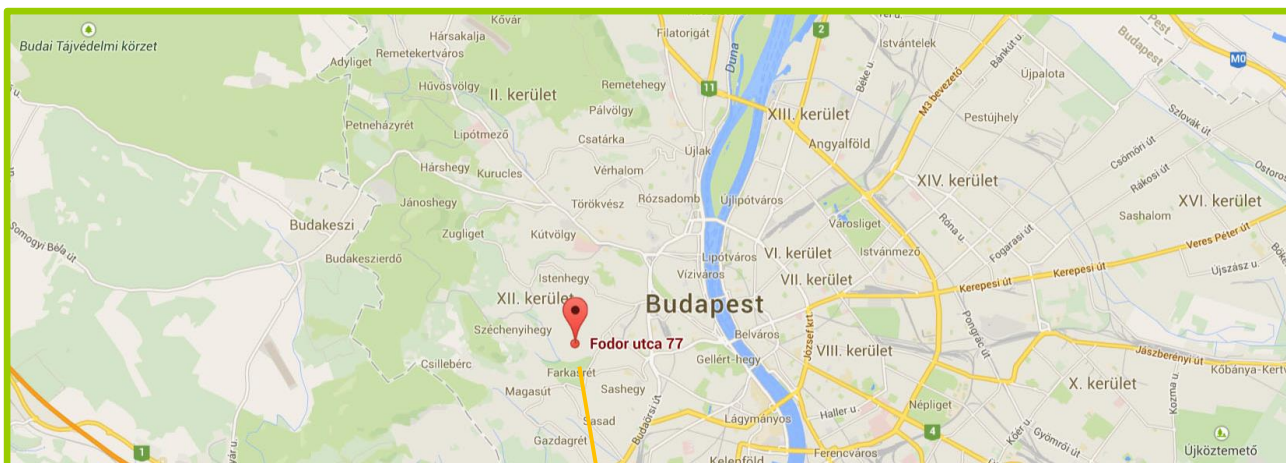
Budai Tájvédelmi körzet
Kővár
Hársakalja
Filatorigát
Remetekertváros
Adyliget
Hűvösvölgy
II. kerület
Remetehegy
Pálvölgy
Petneházyrét
Lipótmező
Csatárka
Hárshegy
Kurucles
Vérhalom
Újlak
Rózsadomb
Törökvész
Jánoshegy
Budakeszi
Zugliget
Kútvölgy
Budakeszierdő
Istenhegy
XII. kerület
Széchenyihegy
Csillebérc
Farkasrét
Magasút
Sashegy
Sasad
Gazdagrét
Budapest
Fodor utca 77
Belváros
Gellért-hegy
Lágymányos
Kelenföld
Ferencváros
Viziváros
Lipótváros
Újlipótváros
VI. kerület
VII. kerület
VIII. kerület
Városliget
Istvánmező
XIII. kerület
Angyalföld
Istvántelek
Újpalota
Pestújhely
XIV. kerület
Sashalom
XVI. kerület
Újszász u.
Kerepesi út
Veres Péter út
Fogarasi út
Róna u.
Jászberényi út
X. kerület
Kőbánya-Kerte
Népliget
Haller u.
Kőér u.
Gyömrői út
Kozma u.
Újköztemető
Somogyi Béla út
Budaörsi út
József krt.
Pongrác út
Duna
M3 bevezető
Bánkút u.
Szlovák út
Csömöri út
Rákosi út
Béke u.
Budapest
Ostoros
M0
2
11
1
4